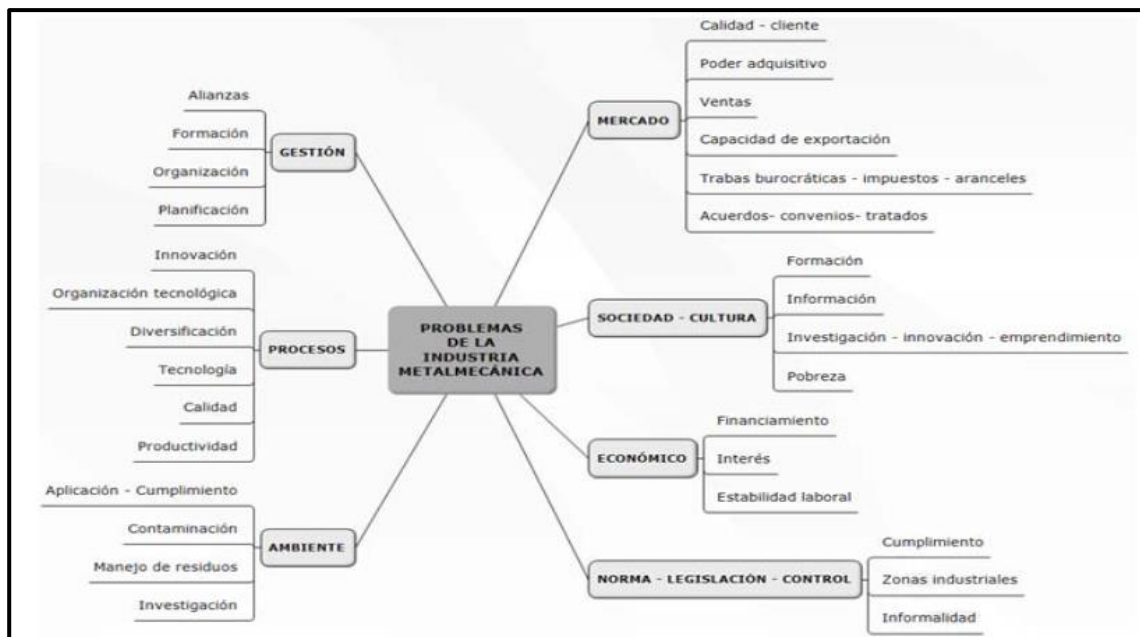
PROBLEMAS DE LA INDUSTRIA METALMECÁNICA

GESTIÓN
Alianzas
Formación
Organización
Planificación

PROCESOS
Innovación
Organización tecnológica
Diversificación
Tecnología
Calidad
Productividad

AMBIENTE
Aplicación - Cumplimiento
Contaminación
Manejo de residuos
Investigación

MERCADO
Calidad - cliente
Poder adquisitivo
Ventas
Capacidad de exportación
Trabas burocráticas - impuestos - aranceles
Acuerdos- convenios- tratados

SOCIEDAD - CULTURA
Formación
Información
Investigación - innovación - emprendimiento
Pobreza

ECONÓMICO
Financiamiento
Interés
Estabilidad laboral

NORMA - LEGISLACIÓN - CONTROL
Cumplimiento
Zonas industriales
Informalidad